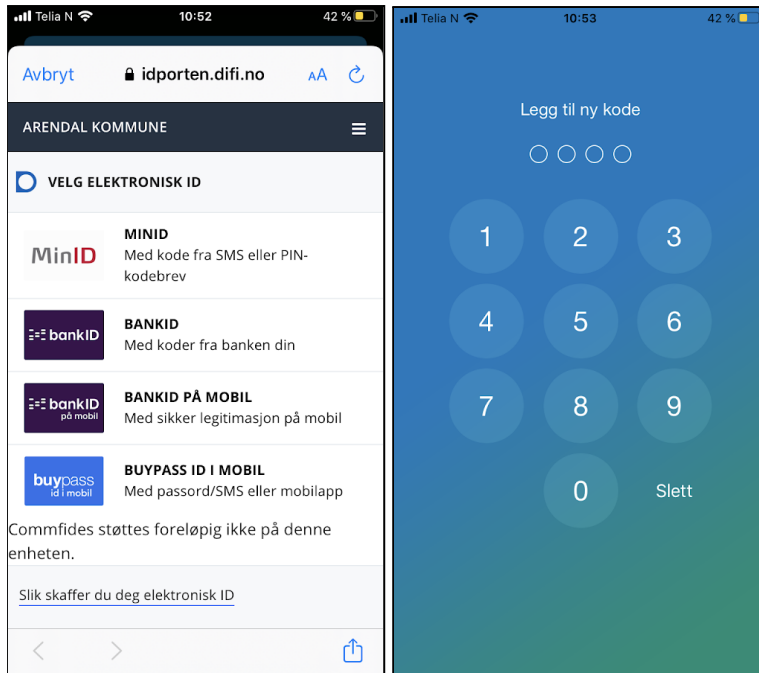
Telia N 10:52 42 %

Avbryt idporten.difi.no AA

ARENDAL KOMMUNE

VELG ELEKTRONISK ID

MinID

MINID
Med kode fra SMS eller PIN-kodebrev

bankID

BANKID
Med koder fra banken din

bankID på mobil

BANKID PÅ MOBIL
Med sikker legitimasjon på mobil

buypass id i mobil

BUYPASS ID I MOBIL
Med passord/SMS eller mobilapp

Commfides støttes foreløpig ikke på denne enheten.

Slik skaffer du deg elektronisk ID

Telia N 10:53 42 %

Legg til ny kode

1 2 3
4 5 6
7 8 9
0 Slett